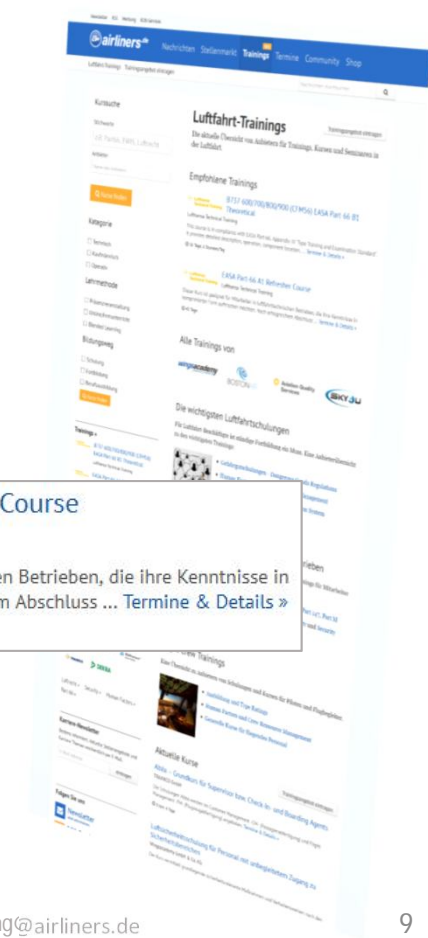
airliners.de Nachrichten Stellenmarkt Trainings Termine Community Shop

Luftfahrt-Trainings

Die aktuelle Übersicht von Anbietern für Trainings, Kursen und Seminaren in der Luftfahrt.

Kurssuche

Empfohlene Trainings

B737 600/700/800/900 (CFM56) EASA Part 66 B1 Theoretical

EASA Part 66 B1 Refresher Course

Kategorie

Lernmethode

Bildungsweg

Alle Trainings von

Die wichtigsten Luftfahrtschulungen

Course

en Betrieben, die ihre Kenntnisse in m Abschluss ... Termine & Details »

Aktuelle Kurse

Karriere-Newsletter

Folgen Sie uns

Newsletter

g@airliners.de

9